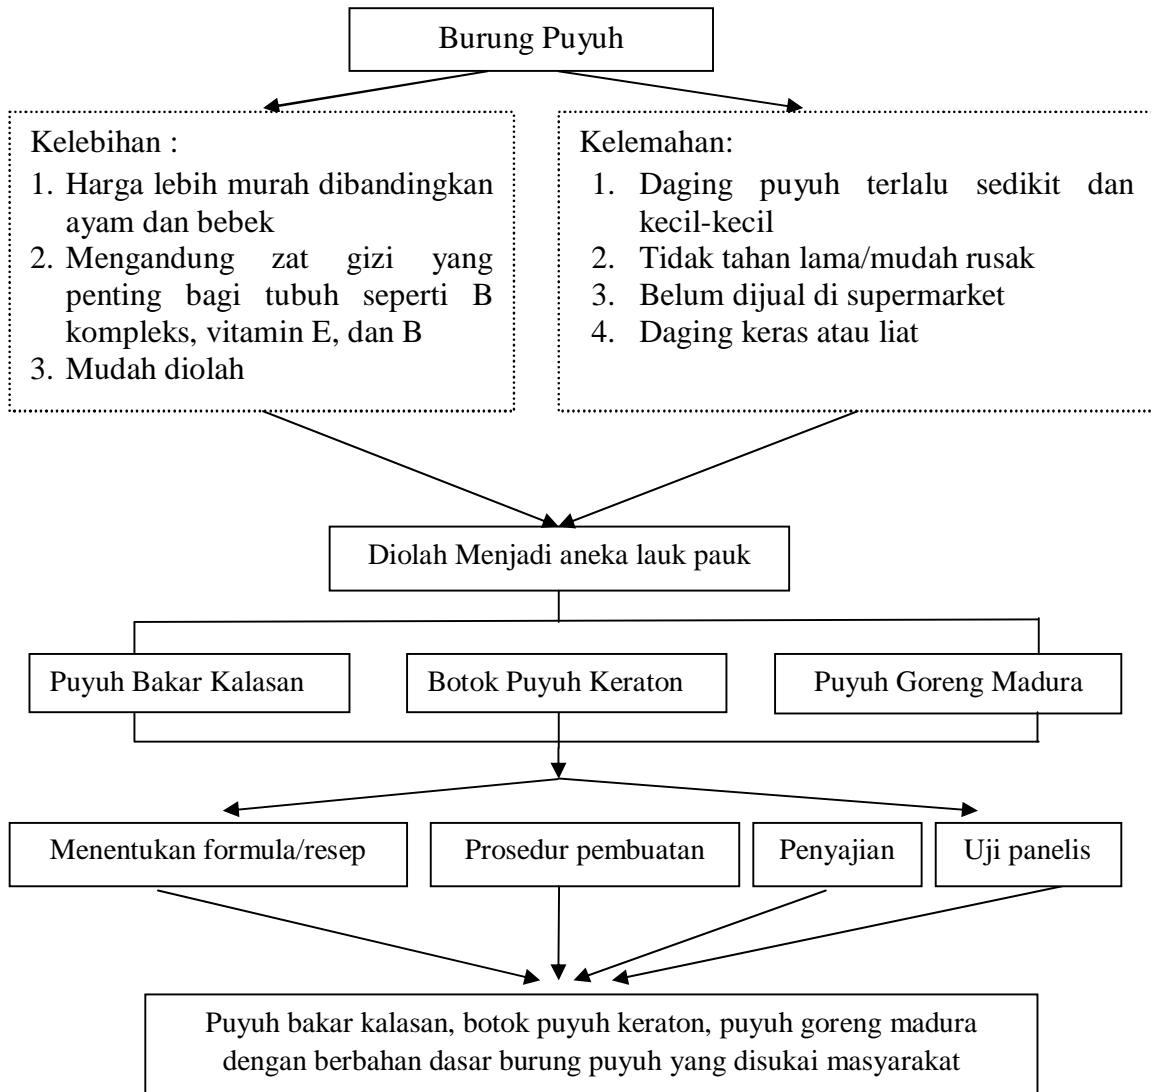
Burung Puyuh

Kelebihan :
1. Harga lebih murah dibandingkan ayam dan bebek
2. Mengandung zat gizi yang penting bagi tubuh seperti B kompleks, vitamin E, dan B
3. Mudah diolah

Kelemahan:
1. Daging puyuh terlalu sedikit dan kecil-kecil
2. Tidak tahan lama/mudah rusak
3. Belum dijual di supermarket
4. Daging keras atau liat

Diolah Menjadi aneka lauk pauk

Puyuh Bakar Kalasan

Botok Puyuh Keraton

Puyuh Goreng Madura

Menentukan formula/resep

Prosedur pembuatan

Penyajian

Uji panelis

Puyuh bakar kalasan, botok puyuh keraton, puyuh goreng madura dengan berbahan dasar burung puyuh yang disukai masyarakat